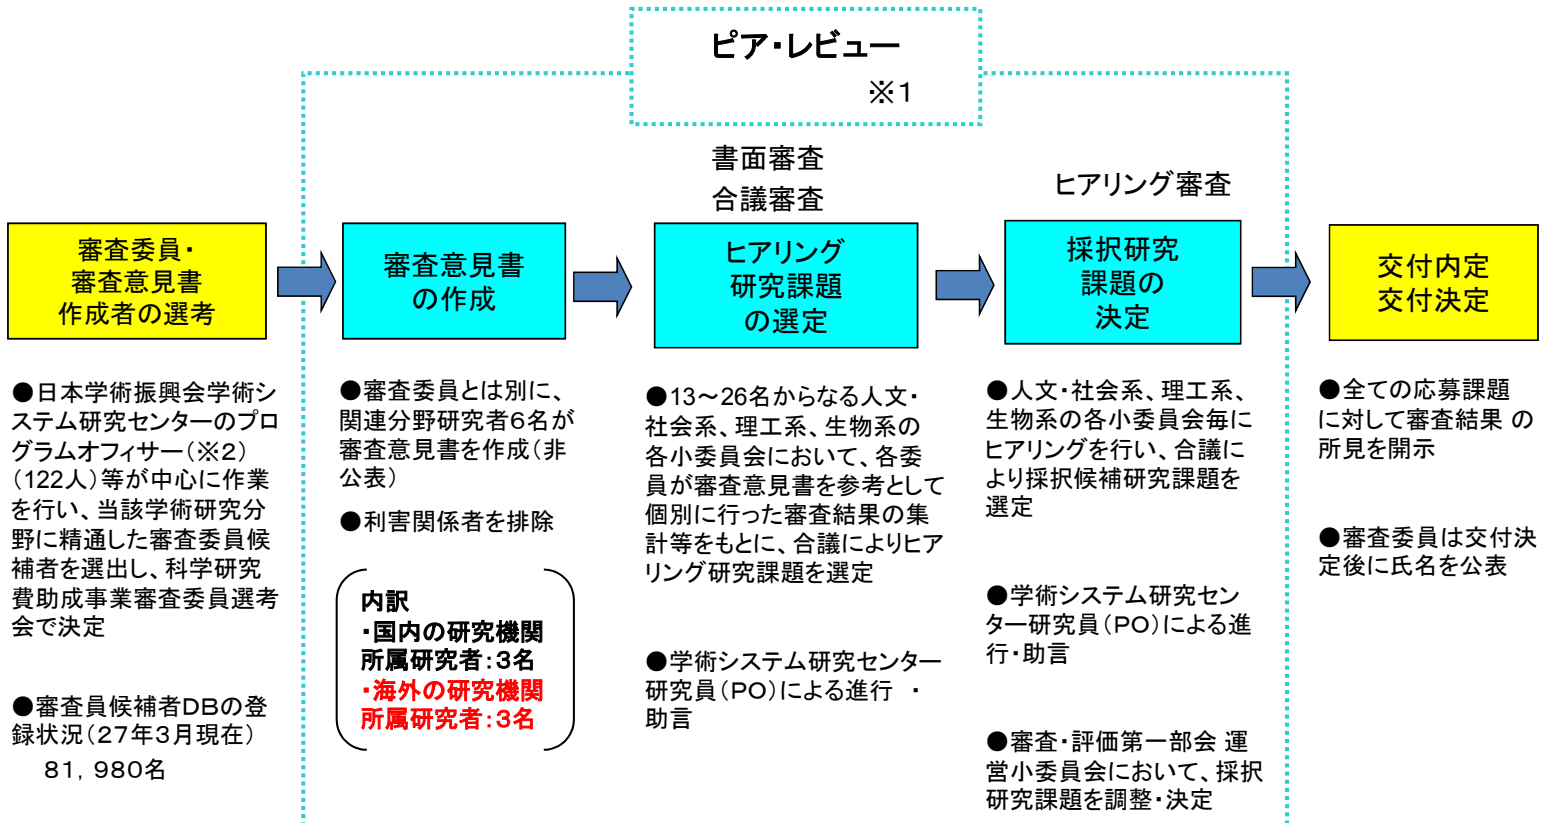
ピア・レビュー
※1

書面審査
合議審査

ヒアリング審査

審査委員・
審査意見書
作成者の選考

審査意見書
の作成

ヒアリング
研究課題
の選定

採択研究
課題の
決定

交付内定
交付決定

●日本学術振興会学術システム研究センターのプログラムオフィサー（※2）（122人）等が中心に作業を行い、当該学術研究分野に精通した審査委員候補者を選出し、科学研究費助成事業審査委員選考会で決定

●審査員候補者DBの登録状況（27年3月現在）
81，980名

●審査委員とは別に、関連分野研究者6名が審査意見書を作成（非公表）

●利害関係者を排除

内訳
・国内の研究機関所属研究者：3名
・海外の研究機関所属研究者：3名

●13～26名からなる人文・社会系、理工系、生物系の各小委員会において、各委員が審査意見書を参考として個別に行った審査結果の集計等をもとに、合議によりヒアリング研究課題を選定

●学術システム研究センター研究員（PO）による進行 ・ 助言

●人文・社会系、理工系、生物系の各小委員会毎にヒアリングを行い、合議により採択候補研究課題を選定

●学術システム研究センター研究員（PO）による進行・助言

●審査・評価第一部会 運営小委員会において、採択研究課題を調整・決定

●全ての応募課題に対して審査結果 の所見を開示

●審査委員は交付決定後に氏名を公表